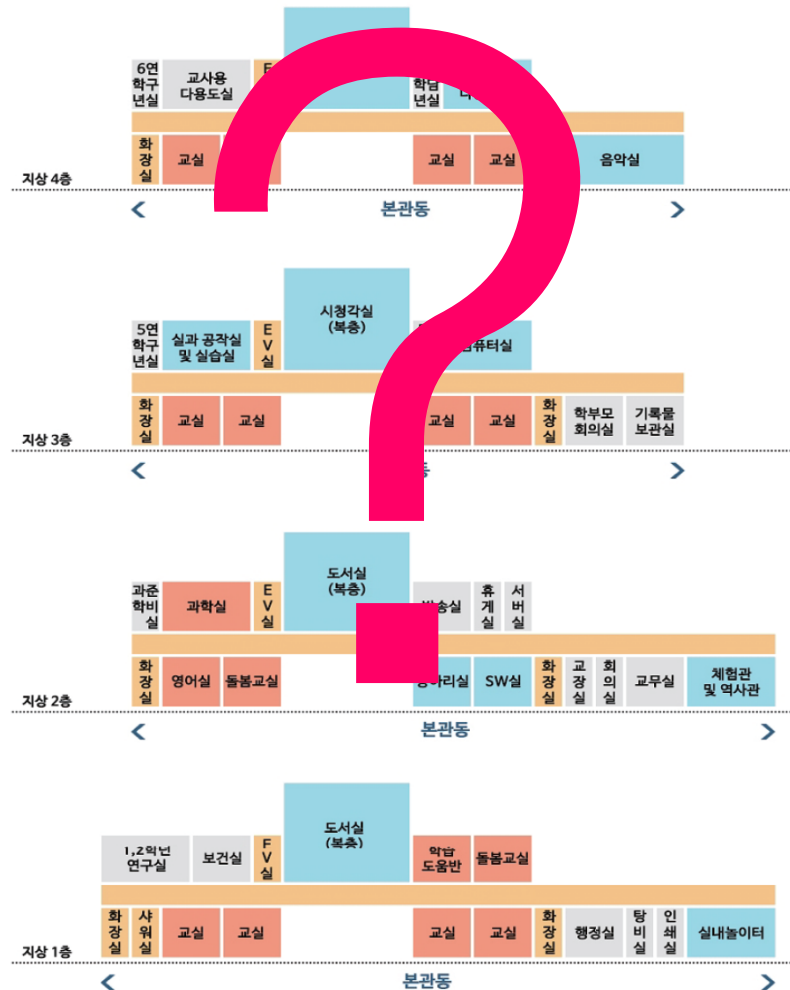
6연학구년실
교사용 다용도실
E
학습년실
다
화장실
교실
교실
교실
음악실
지상 4층
<
본관동
>

5연학구년실
실과 공작실 및 실습실
EV실
시청각실 (복층)
컴퓨터실
화장실
교실
교실
교실
교실
화장실
학부모 회의실
기록물 보관실
지상 3층
<
동
>

과준학비실
과학실
EV실
도서실 (복층)
방송실
휴게실
서버실
화장실
영어실
돌봄교실
동아리실
SW실
화장실
교장실
회의실
교무실
체험관 및 역사관
지상 2층
<
본관동
>

1,2학년 연구실
보건실
EV실
도서실 (복층)
학습 도움반
돌봄교실
화장실
샤워실
교실
교실
교실
교실
화장실
행정실
탕비실
인쇄실
실내놀이터
지상 1층
<
본관동
>